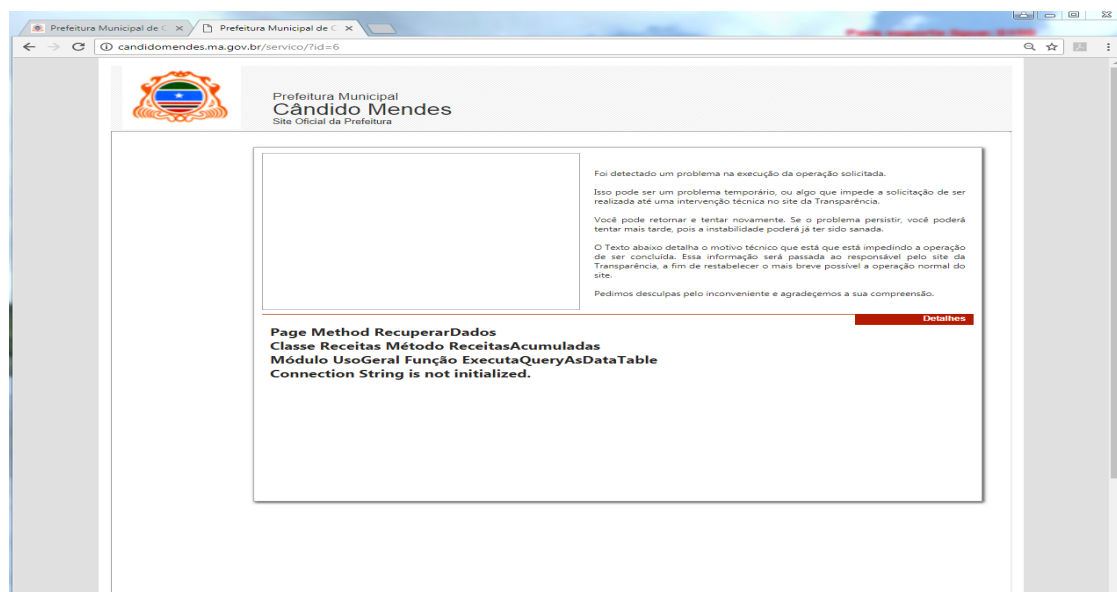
Prefeitura Municipal de C ×
Prefeitura Municipal de C ×

candidomendes.ma.gov.br/servico/?id=6

Prefeitura Municipal
Cândido Mendes
Site Oficial da Prefeitura

Foi detectado um problema na execução da operação solicitada.

Isso pode ser um problema temporário, ou algo que impede a solicitação de ser realizada até uma intervenção técnica no site da Transparência.

Você pode retornar e tentar novamente. Se o problema persistir, você poderá tentar mais tarde, pois a instabilidade poderá já ter sido sanada.

O Texto abaixo detalha o motivo técnico que está que está impedindo a operação de ser concluída. Essa informação será passada ao responsável pelo site da Transparência, a fim de restabelecer o mais breve possível a operação normal do site.

Pedimos desculpas pelo inconveniente e agradecemos a sua compreensão.

Detalhes

Page Method RecuperarDados
Classe Receitas Método ReceitasAcumuladas
Módulo UsoGeral Função ExecutaQueryAsDataTable
Connection String is not initialized.